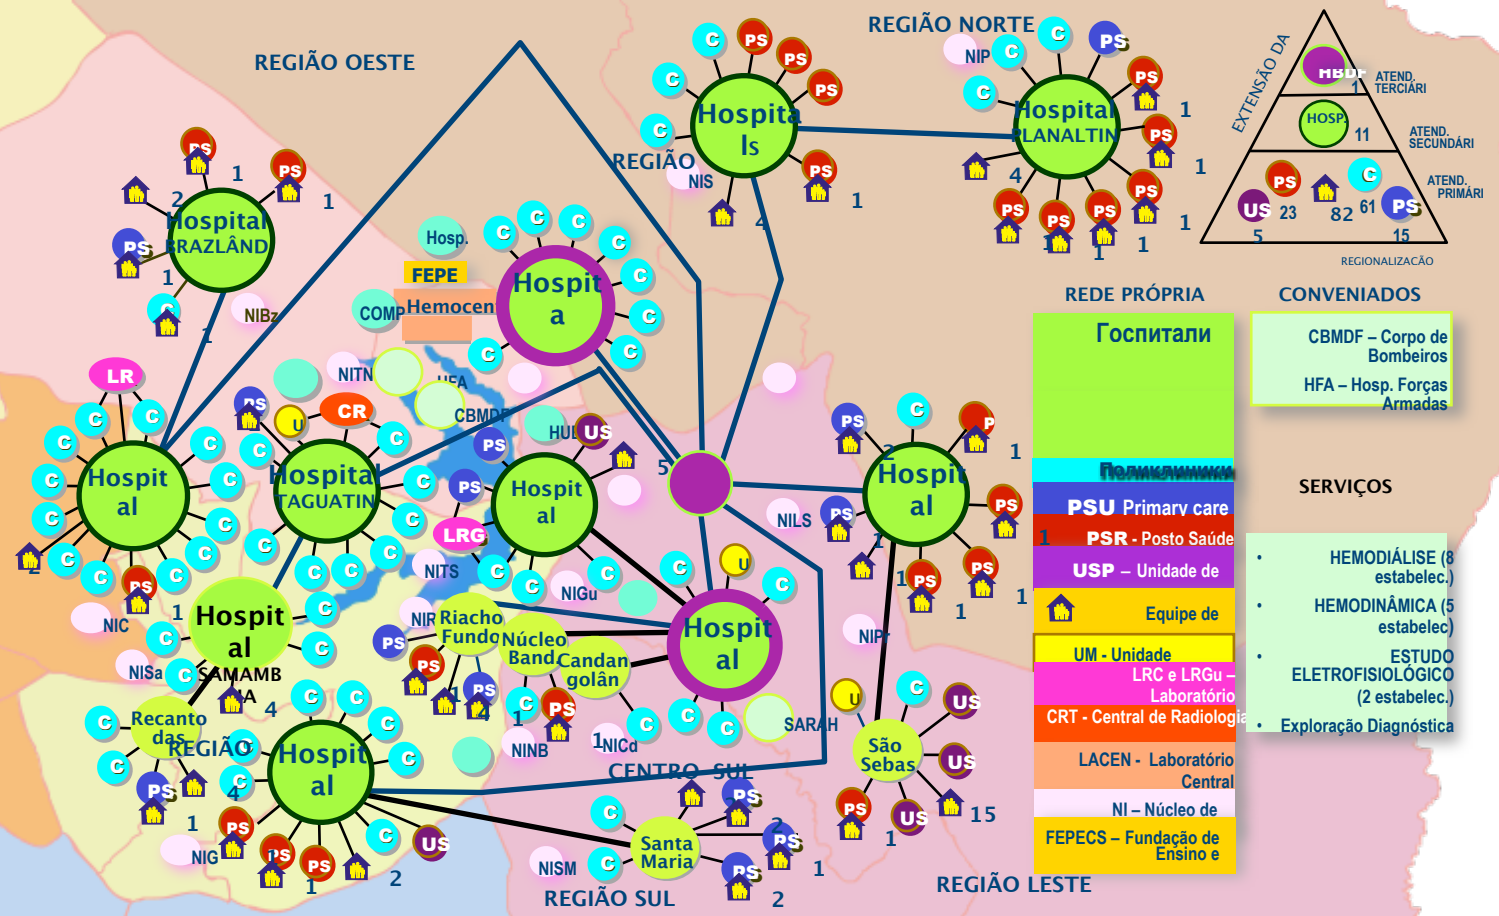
REGIÃO OESTE

REGIÃO NORTE

EXTENSÃO DA

HBDF ATEND. TERCIÁRI

HOSP. 11 ATEND. SECUNDÁRI

PS C ATEND. PRIMÁRI

US 23 82 61 PS

5 15

REGIONALIZAÇÃO

NIP C C PS

C PS PS PS

C Hospita ls PS

C PS Hospital PLANALTIN PS 1

REGIÃO NIS PS 1 PS 1

4 4 PS PS PS 1

1

PS 1 PS

Hospital BRAZLÂNDIA 1

2

PS 1

NIBz

1

Hosp.

FEPE

COMP Hemocen

Hospit a

REDE PRÓPRIA

CONVENIADOS

Госпитали

CBMDF – Corpo de Bombeiros

HFA – Hosp. Forças Armadas

Поликлиники

PSU Primary care

PSR - Posto Saúde

USP – Unidade de

Equipe de

UM - Unidade

LRC e LRGu – Laboratório

CRT - Central de Radiologia

LACEN - Laboratório Central

NI – Núcleo de

FEPECS – Fundação de Ensino e

SERVIÇOS

HEMODIÁLISE (8 estabelec.)

HEMODINÂMICA (5 estabelec)

ESTUDO ELETROFISIOLÓGICO (2 estabelec.)

Exploração Diagnóstica

LR

NITN

HFA

CR

CBMDF

HUB US

PS

Hospit al

Hospital TAGUATINGA

PS

Hospit al

5

NILS

PS

Hospit al

1

PS

PS

1

PS 1

LRG

NITS

NIGu

Hospit al

NIP

NIC

Hospit al SAMAMBAIA

1

NISa

NIR Riacho Fundo

Núcleo Band

Candan golân

Hospit al

PS

PS

PS

4

Recanto das

REGIÃO

Hospit al

4

PS

NINB

1 NICd

SARAH

São Sebas

US

US

US

PS

15

1

CENTRO SUL

1

PS

NIG

PS

PS

US

1

2

NISM

Santa Maria

PS

PS

1

2

REGIÃO SUL

REGIÃO LESTE